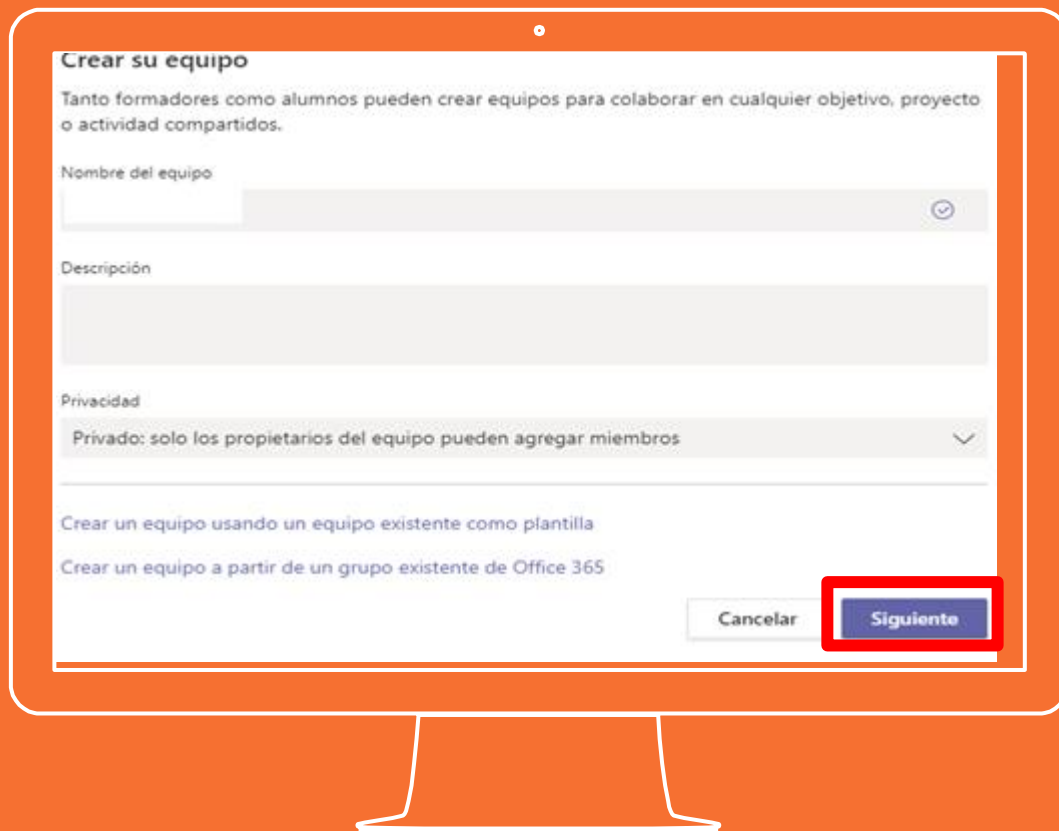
Crear su equipo

Tanto formadores como alumnos pueden crear equipos para colaborar en cualquier objetivo, proyecto o actividad compartidos.

Nombre del equipo

Descripción

Privacidad

Privado: solo los propietarios del equipo pueden agregar miembros

Crear un equipo usando un equipo existente como plantilla

Crear un equipo a partir de un grupo existente de Office 365

Cancelar

Siguiente